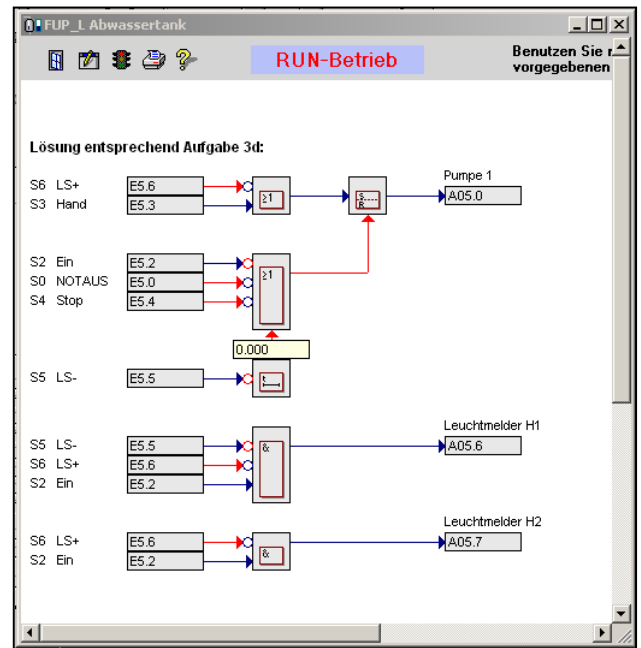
FUP_L Abwassertank

RUN-Betrieb

Benutzen Sie r
vorgegebenen

Lösung entsprechend Aufgabe 3d:

S6 LS+ E5.6
S3 Hand E5.3

≥1

S
R

Pumpe 1
A05.0

S2 Ein E5.2
S0 NOTAUS E5.0
S4 Stop E5.4

≥1

0.000

S5 LS- E5.5

S5 LS- E5.5
S6 LS+ E5.6
S2 Ein E5.2

&

Leuchtmelder H1
A05.6

S6 LS+ E5.6
S2 Ein E5.2

&

Leuchtmelder H2
A05.7